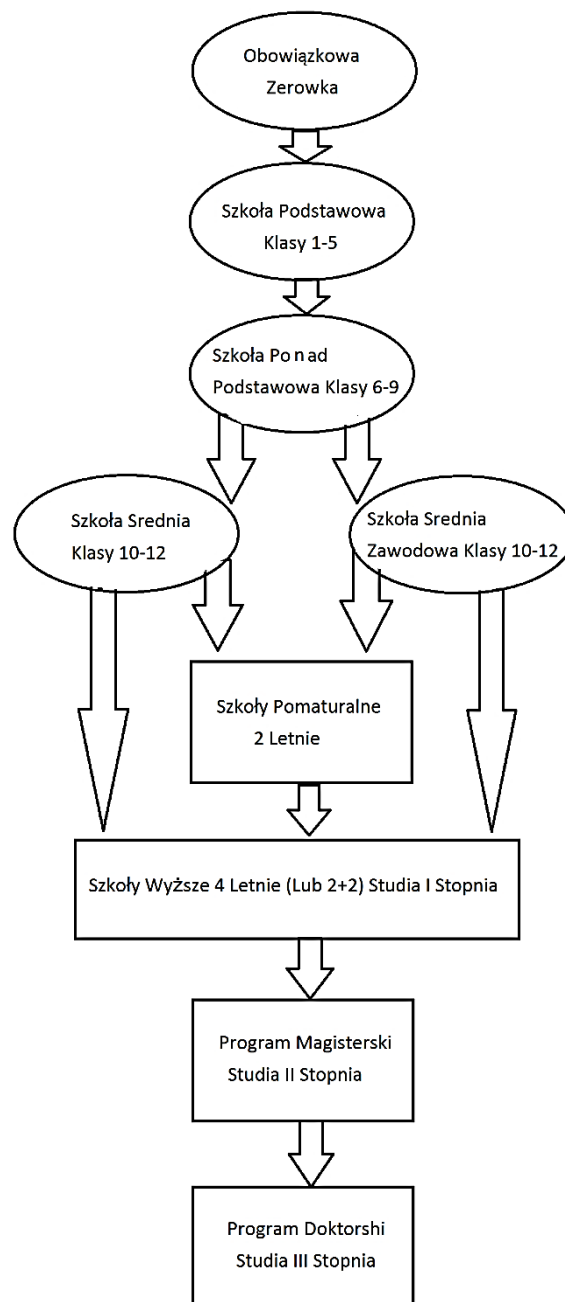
Obowiązkowa Zerowka

Szkoła Podstawowa Klasy 1-5

Szkoła Po n ad Podstawowa Klasy 6-9

Szkoła Srednia Klasy 10-12

Szkoła Srednia Zawodowa Klasy 10-12

Szkoły Pomaturalne 2 Letnie

Szkoły Wyższe 4 Letnie (Lub 2+2) Studia I Stopnia

Program Magisterski Studia II Stopnia

Program Doktorshi Studia III Stopnia